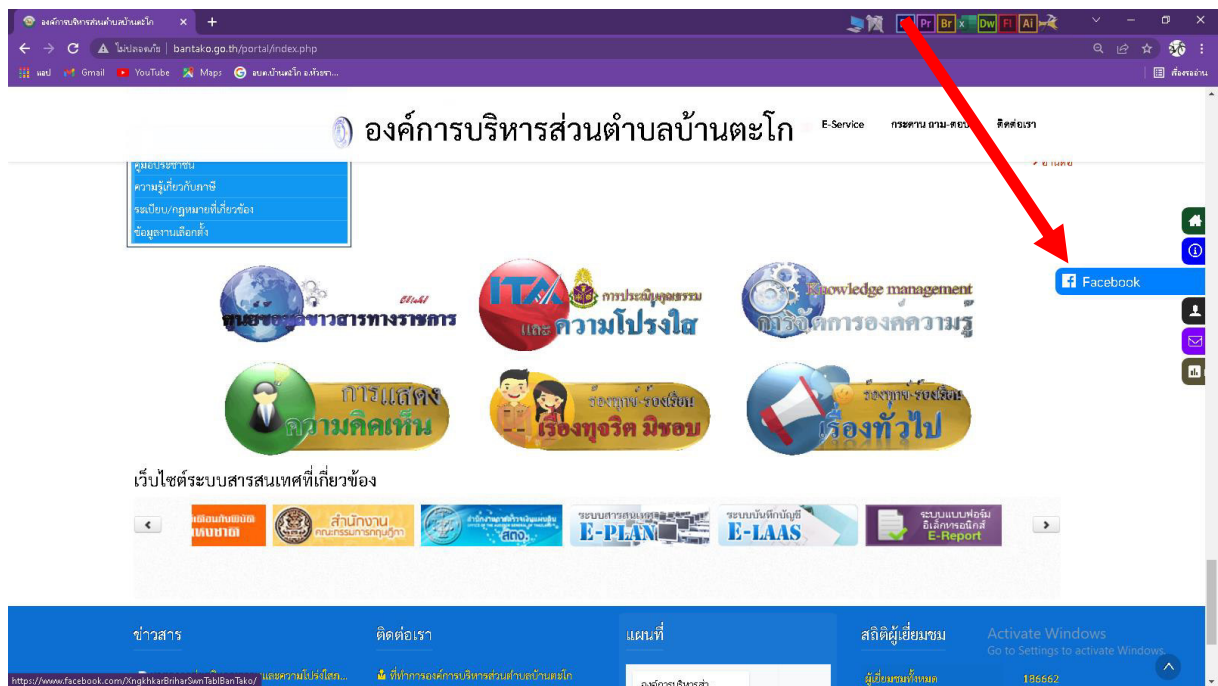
องค์การบริหารส่วนตำบลบ้านตะโก ×
ไม่ปลอดภัย | bantako.go.th/portal/index.php
แอป Gmail YouTube Maps อบต.บ้านตะโก อ.ห้วยรา...
สิ่งของอ่าน

องค์การบริหารส่วนตำบลบ้านตะโก
E-Service กระดาน ถาม-ตอบ ติดต่อเรา

คู่มือประชาชน
ความรู้เกี่ยวกับภาษี
ระเบียบ/กฎหมายที่เกี่ยวข้อง
ข้อมูลงานเลือกตั้ง

Facebook

ศูนย์ข้อมูลข่าวสารทางราชการ
ITA การประเมินคุณธรรม และความโปร่งใส
Knowledge management การจัดการองค์ความรู้
การแสดงความคิดเห็น
ร้องทุกข์-ร้องเรียน เรื่องทุจริต มิชอบ
ร้องทุกข์-ร้องเรียน เรื่องทั่วไป

เว็บไซต์ระบบสารสนเทศที่เกี่ยวข้อง
สำนักงานคณะกรรมการกฤษฎีกา
สถ.
ระบบสารสนเทศ E-PLAN
ระบบบันทึกบัญชี E-LAAS
ระบบแบบฟอร์มอิเล็กทรอนิกส์ E-Report

ข่าวสาร
ติดต่อเรา
แผนที่
สถิติผู้เยี่ยมชม
Activate Windows
Go to Settings to activate Windows.
https://www.facebook.com/XngkhkarBrihar5wnTablBanTako/ และความโปร่งใสฯ...
ที่ทำการองค์การบริหารส่วนตำบลบ้านตะโก
ผู้เยี่ยมชมทั้งหมด 186662